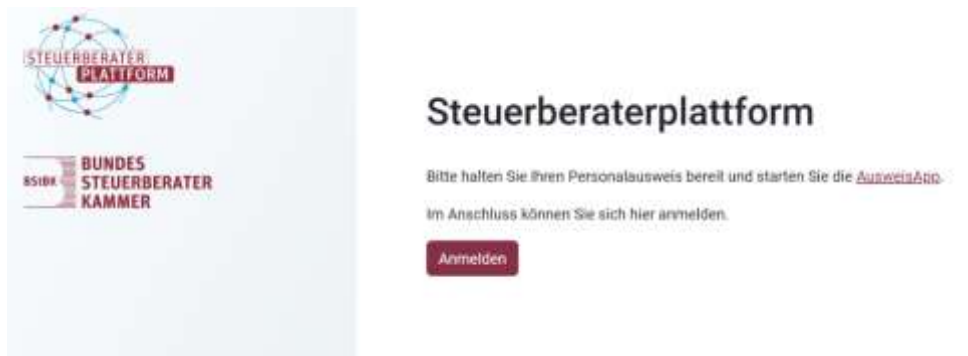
STEUERBERATER PLATTFORM

BStBK BUNDES STEUERBERATER KAMMER

Steuerberaterplattform

Bitte halten Sie Ihren Personalausweis bereit und starten Sie die AusweisApp.

Im Anschluss können Sie sich hier anmelden.

Anmelden